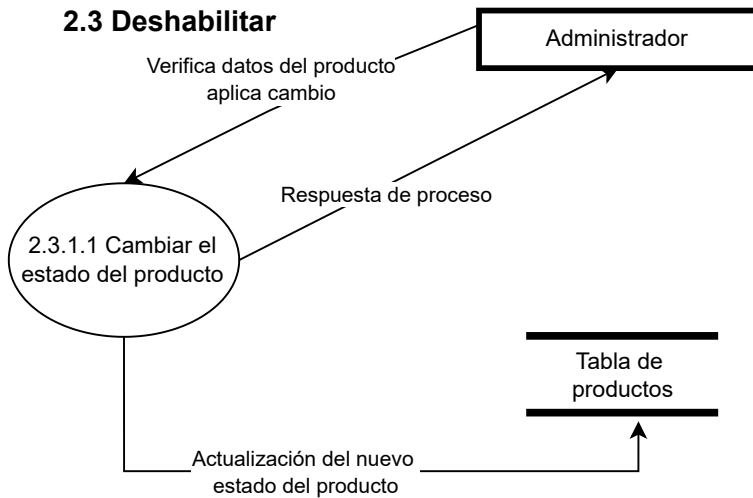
2.3 Deshabilitar

Administrador

Verifica datos del producto aplica cambio

Respuesta de proceso

2.3.1.1 Cambiar el estado del producto

Tabla de productos

Actualización del nuevo estado del producto